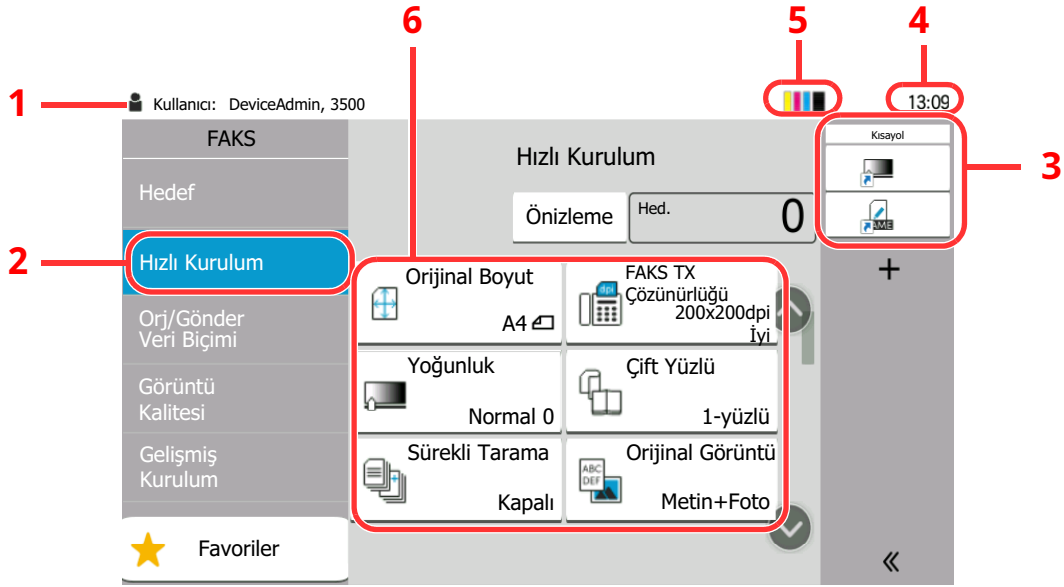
1 Kullanıcı: DeviceAdmin, 3500

5

4

13:09

6

FAKS

Hedef

Hızlı Kurulum

Orj/Gönder Veri Biçimi

Görüntü Kalitesi

Gelişmiş Kurulum

Favoriler

2

Hızlı Kurulum

Önizleme

Hed.

0

Orijinal Boyut

A4

FAKS TX Çözünürlüğü

200x200dpi İyi

Yoğunluk

Normal 0

Çift Yüzlü

1-yüzlü

Sürekli Tarama

Kapalı

Orijinal Görüntü

Metin+Foto

Kısayol

3

+

«